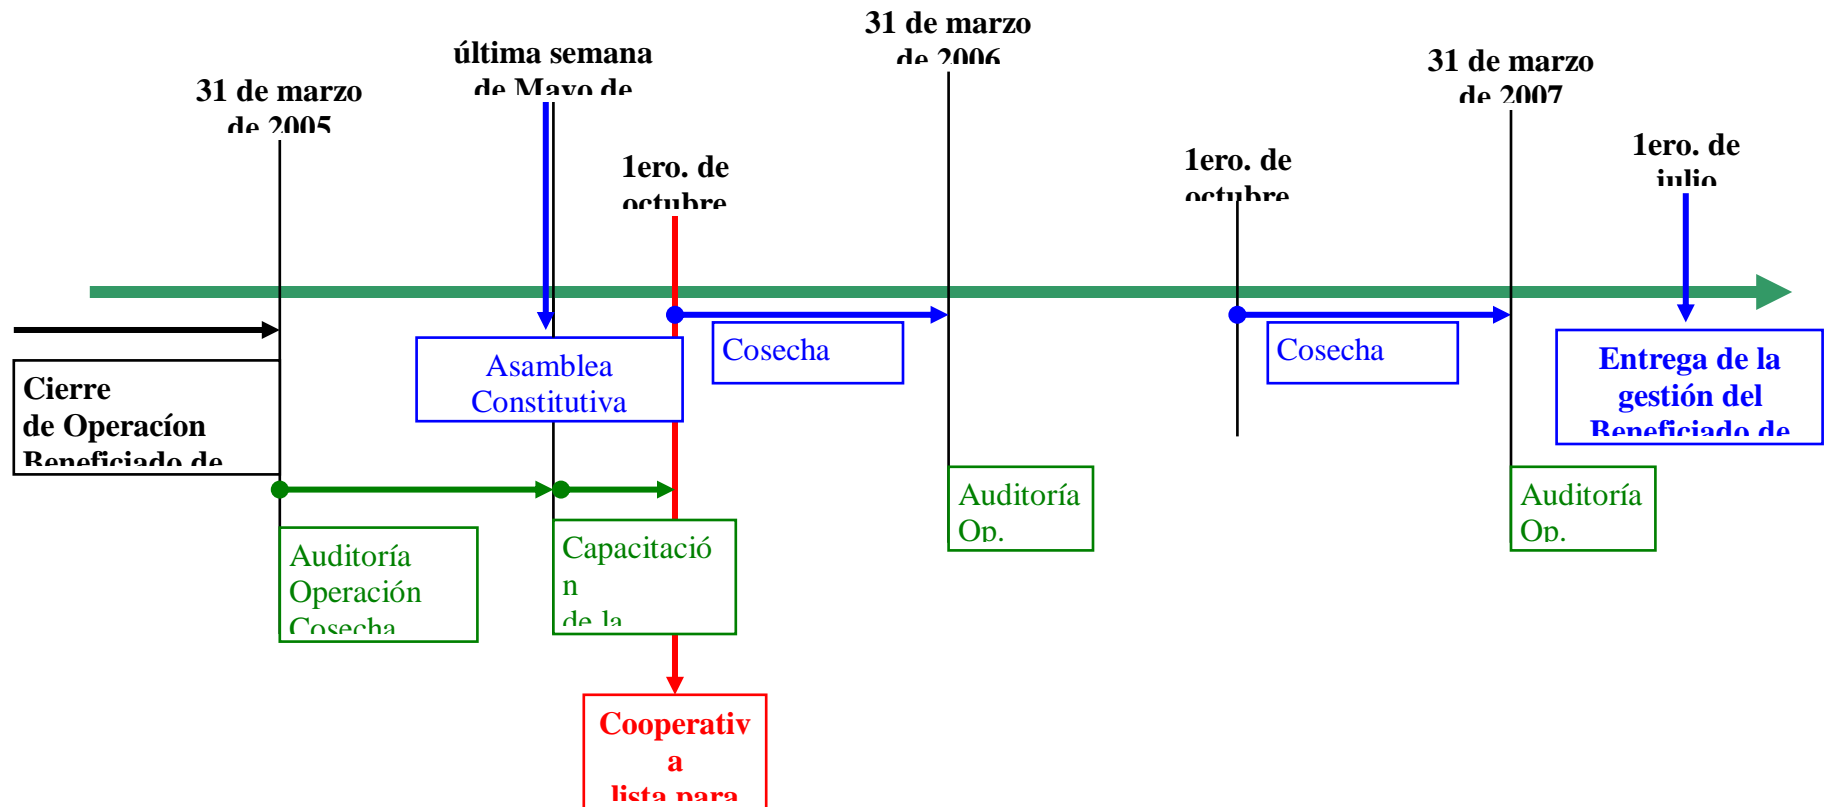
31 de marzo de 2005

última semana de Mayo de

31 de marzo de 2006

1ero. de octubre

1ero. de octubre

31 de marzo de 2007

1ero. de julio

Cierre de Operacíon Beneficiado de

Asamblea Constitutiva

Cosecha

Cosecha

Entrega de la gestión del Beneficiado de

Auditoría Op.

Auditoría Op.

Auditoría Operación Cosecha

Capacitación de la

Cooperativa lista para